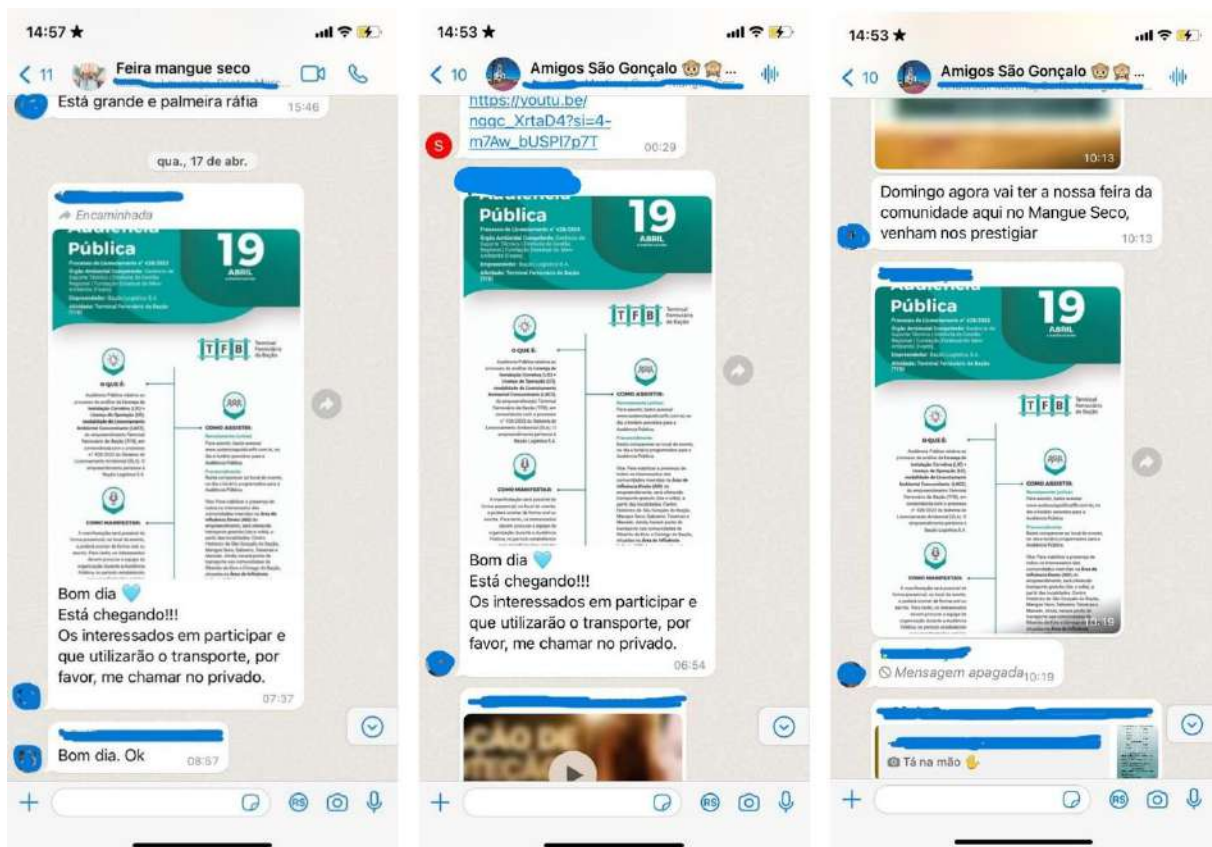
14:57
< 11 Feira mangue seco
Está grande e palmeira ráfia 15:46
qua., 17 de abr.
Encaminhada
Pública
19
ABRIL
TFB Terminal Ferroviário de Baião
O QUE É:
COMO ASSISTIR:
COMO MANIFESTAR:
Bom dia 🩵
Está chegando!!!
Os interessados em participar e que utilizarão o transporte, por favor, me chamar no privado. 07:37
Bom dia. Ok 08:57

14:53
< 10 Amigos São Gonçalo
https://youtu.be/nggc_XrtaD4?si=4-m7Aw_bUSPI7p7T 00:29
Pública
19
ABRIL
TFB Terminal Ferroviário de Baião
O QUE É:
COMO ASSISTIR:
COMO MANIFESTAR:
Bom dia 🩵
Está chegando!!!
Os interessados em participar e que utilizarão o transporte, por favor, me chamar no privado. 06:54

14:53
< 10 Amigos São Gonçalo
10:13
Domingo agora vai ter a nossa feira da comunidade aqui no Mangue Seco, venham nos prestigiar 10:13
Pública
19
ABRIL
TFB Terminal Ferroviário de Baião
O QUE É:
COMO ASSISTIR:
COMO MANIFESTAR:
10:19
Mensagem apagada 10:19
Tá na mão ✋